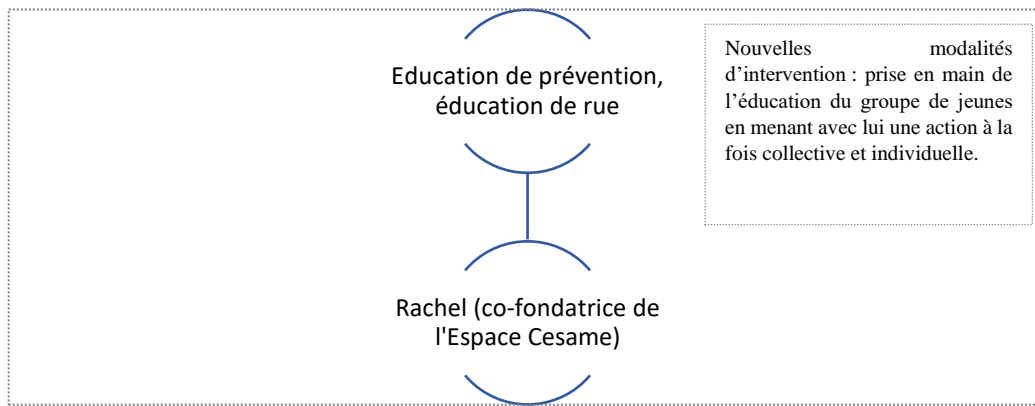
Education de prévention, éducation de rue

Nouvelles modalités d’intervention : prise en main de l’éducation du groupe de jeunes en menant avec lui une action à la fois collective et individuelle.

Rachel (co-fondatrice de l'Espace Cesame)